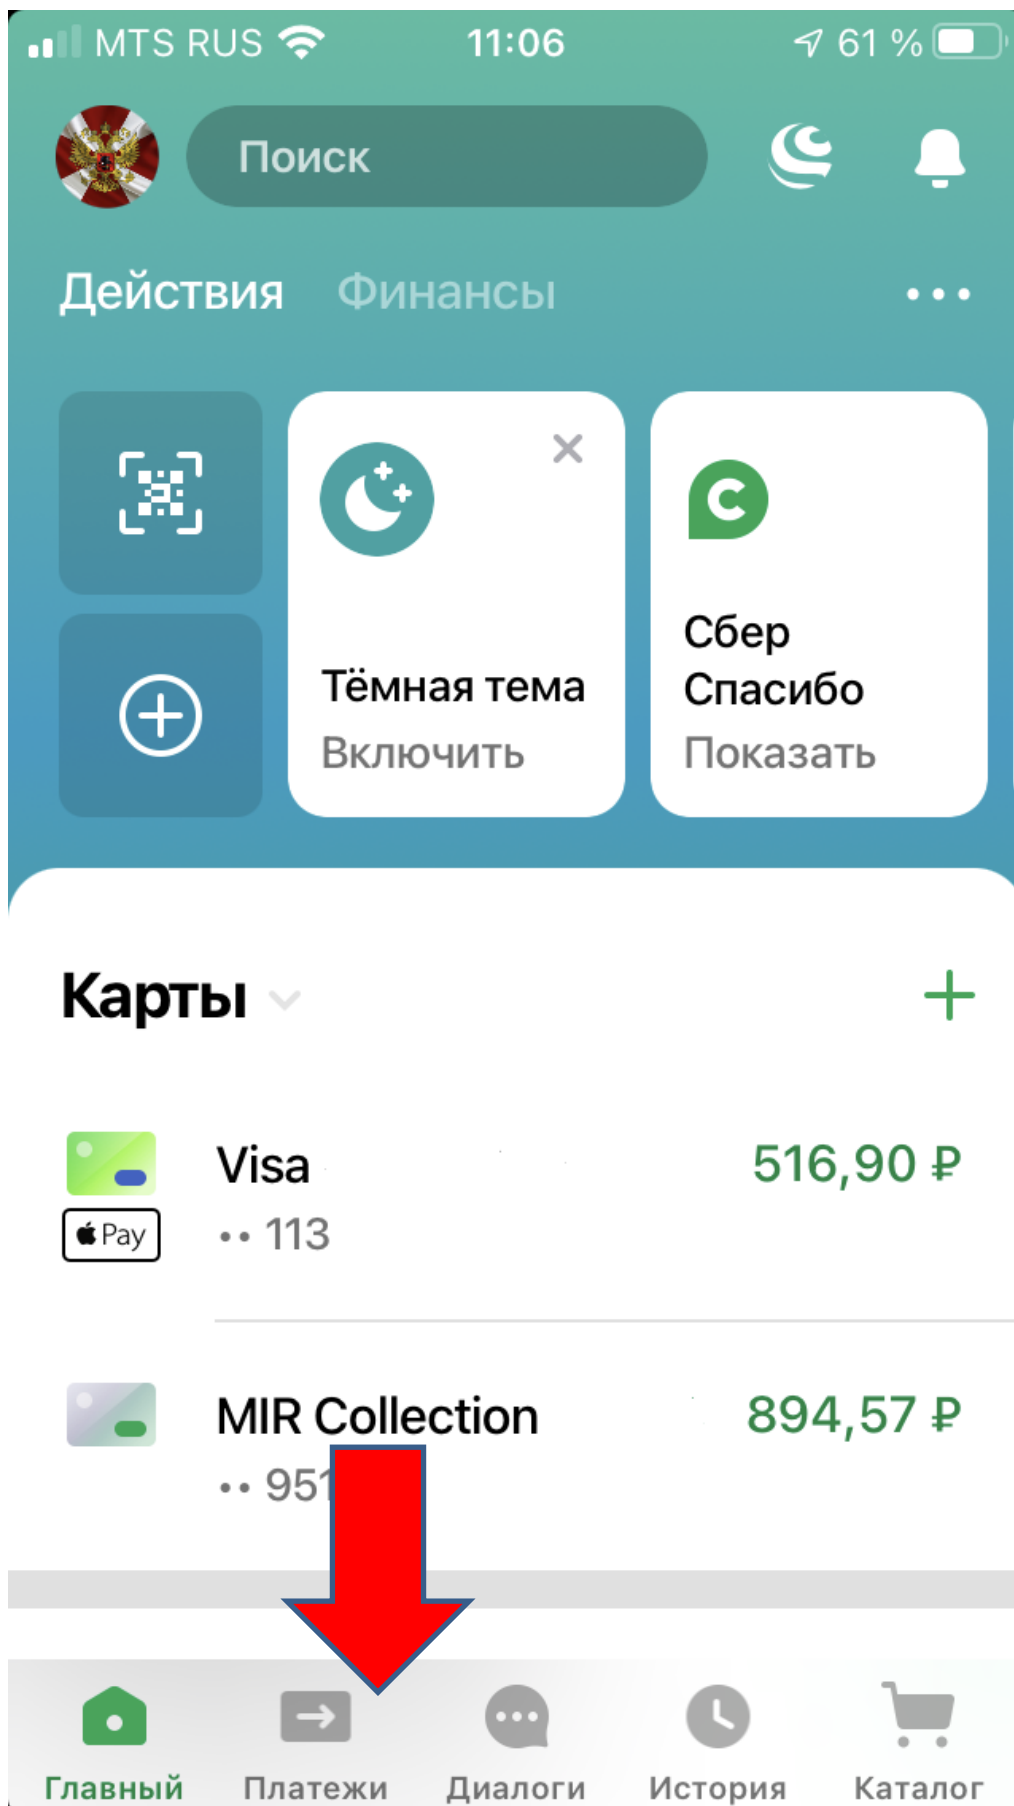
MTS RUS 11:06 61 %

Поиск

Действия Финансы •••

Тёмная тема
Включить

Сбер Спасибо
Показать

Карты

+

Visa
•• 113
516,90 ₽

Pay

MIR Collection
•• 951
894,57 ₽

Главный Платежи Диалоги История Каталог